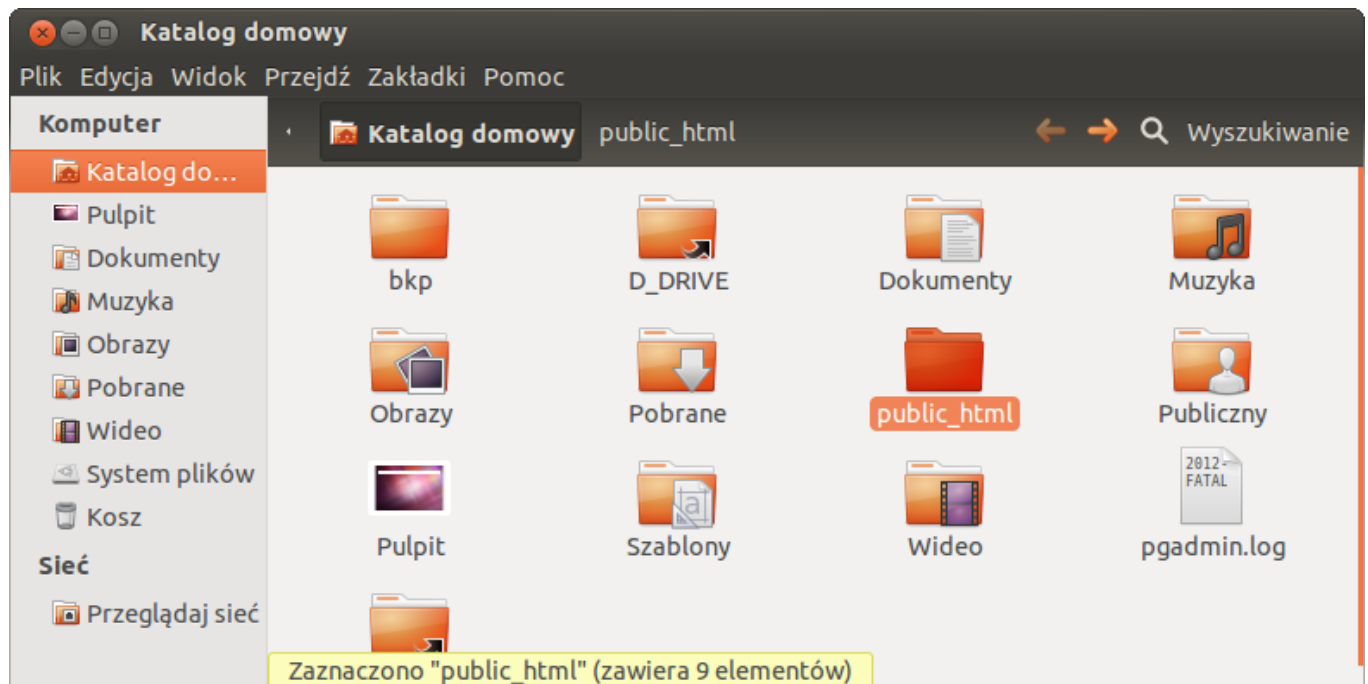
Katalog domowy

Plik Edycja Widok Przejdź Zakładki Pomoc

Komputer
Katalog do…
Pulpit
Dokumenty
Muzyka
Obrazy
Pobrane
Wideo
System plików
Kosz
Sieć
Przeglądaj sieć

Katalog domowy public_html
Wyszukiwanie

bkp
D_DRIVE
Dokumenty
Muzyka
Obrazy
Pobrane
public_html
Publiczny
Pulpit
Szablony
Wideo
2012-
FATAL
pgadmin.log

Zaznaczono "public_html" (zawiera 9 elementów)